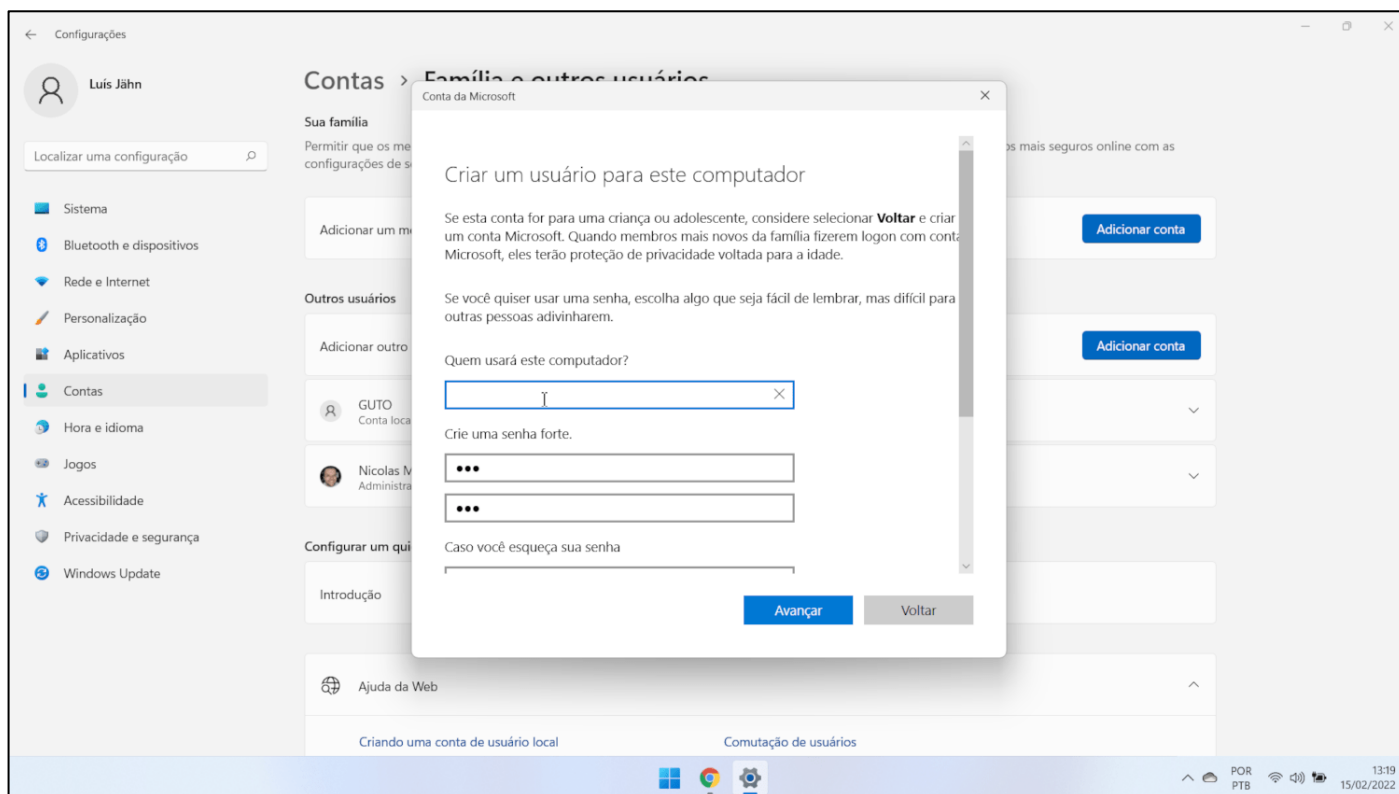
Configurações

Luís Jähn

Localizar uma configuração

Sistema
Bluetooth e dispositivos
Rede e Internet
Personalização
Aplicativos
Contas
Hora e idioma
Jogos
Acessibilidade
Privacidade e segurança
Windows Update

Contas > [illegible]

Sua família
Permitir que os me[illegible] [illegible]os mais seguros online com as configurações de s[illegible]

Adicionar um m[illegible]
Adicionar conta

Outros usuários
Adicionar outro
Adicionar conta

GUTO
Conta loca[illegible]

Nicolas M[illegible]
Administra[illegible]

Configurar um qu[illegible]
Introdução

Ajuda da Web
Criando uma conta de usuário local
Comutação de usuários

Conta da Microsoft

Criar um usuário para este computador

Se esta conta for para uma criança ou adolescente, considere selecionar **Voltar** e criar um conta Microsoft. Quando membros mais novos da família fizerem logon com conta Microsoft, eles terão proteção de privacidade voltada para a idade.

Se você quiser usar uma senha, escolha algo que seja fácil de lembrar, mas difícil para outras pessoas adivinharem.

Quem usará este computador?

Crie uma senha forte.

•••

•••

Caso você esqueça sua senha

Avançar
Voltar

POR
PTB
13:19
15/02/2022